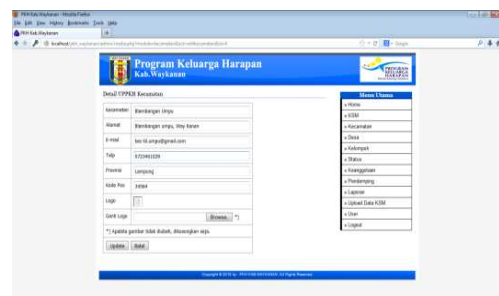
PKH Kab.Waykanan - Mozilla Firefox
File Edit View History Bookmarks Tools Help
PKH Kab.Waykanan
localhost/pkh_waykanan/admin/index.php?module=kecamatan&act=editkecamatan&id=4
Google

Program Keluarga Harapan
Kab. Waykanan

PROGRAM KELUARGA HARAPAN

Detail UPPKH Kecamatan

| Kecamatan | Blambangan Umpu |
|---|---|
| Alamat | Blambangan umpu, Way Kanan |
| E-mail | bas-bl.umpu@gmail.com |
| Telp | 0723461029 |
| Provinsi | Lampung |
| Kode Pos | 34964 |
| Logo | |
| Ganti Logo | Browse... *) |

*) Apabila gambar tidak diubah, dikosongkan saja.

Update | Batal

Menu Utama
» Home
» KSM
» Kecamatan
» Desa
» Kelompok
» Status
» Keanggotaan
» Pendamping
» Laporan
» Upload Data KSM
» User
» Logout

Copyright © 2016 by : PKH KAB.WAYKANAN. All Rights Reserved.